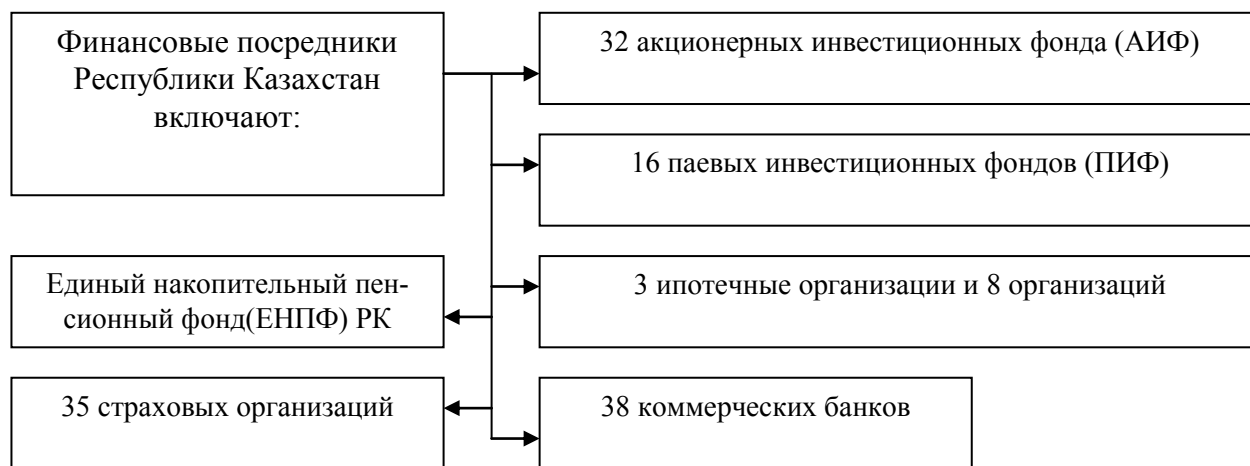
Финансовые посредники Республики Казахстан включают:

32 акционерных инвестиционных фонда (АИФ)

16 паевых инвестиционных фондов (ПИФ)

Единый накопительный пенсионный фонд(ЕНПФ) РК

3 ипотечные организации и 8 организаций

35 страховых организаций

38 коммерческих банков